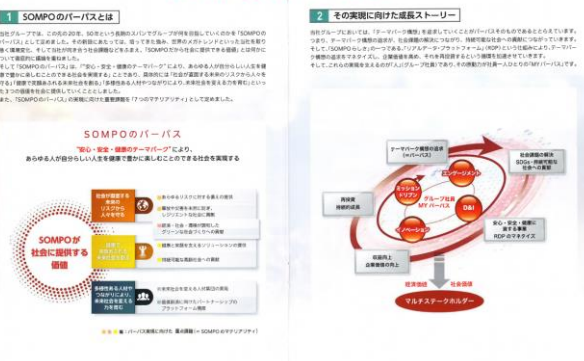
1 SOMPOのパーパスとは

2 その実現に向けた成長ストーリー

SOMPOのパーパス

"安心・安全・健康のテーマパーク"により、あらゆる人が自分らしい人生を健康で豊かに楽しむことのできる社会を実現する

SOMPOが社会に提供する価値

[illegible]

テーマパーク構想の追求（=パーパス）

エンゲージメント

ミッション・ドリブン

グループ社員 MYパーパス

D&I

イノベーション

社会課題の解決 SDGs・持続可能な社会への貢献

安心・安全・健康に資する事業 RDPのマネタイズ

企業価値の向上

社会価値

経済価値

マルチステークホルダー